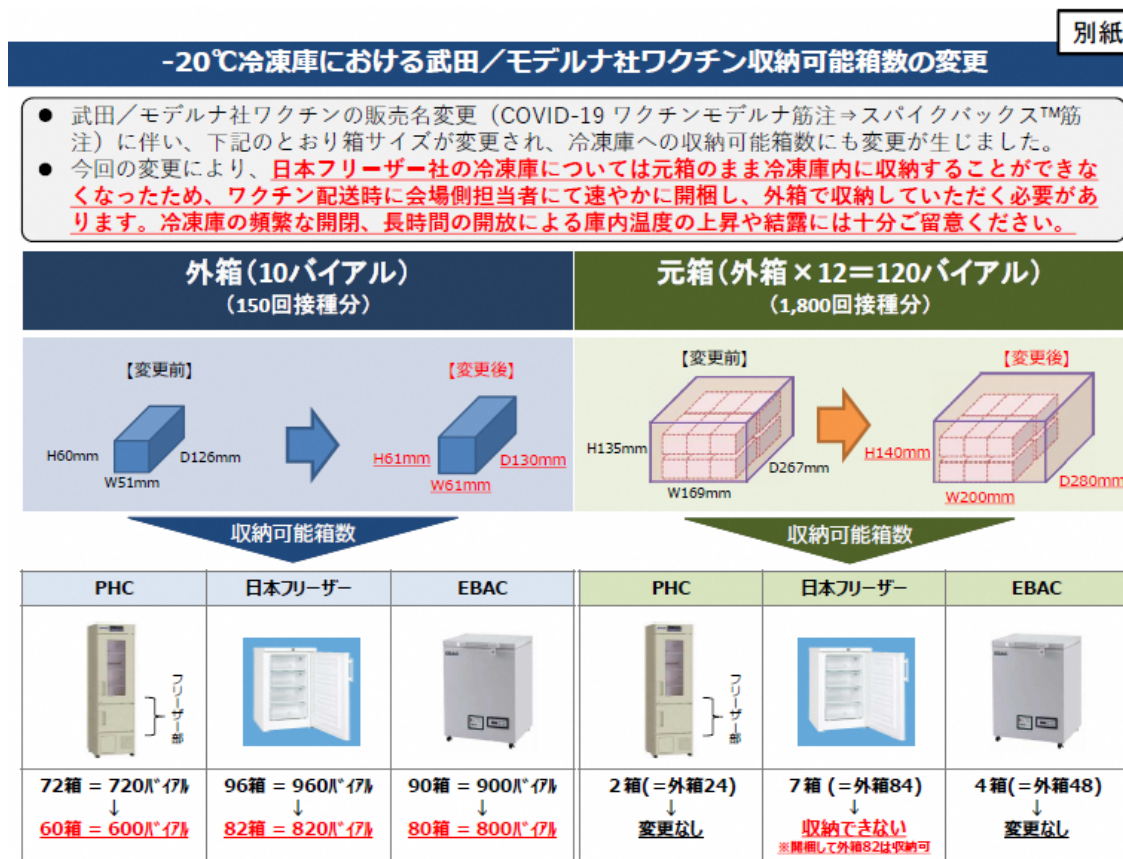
別紙

-20℃冷凍庫における武田／モデルナ社ワクチン収納可能箱数の変更

● 武田／モデルナ社ワクチンの販売名変更（COVID-19 ワクチンモデルナ筋注⇒スパイクバックス™筋注）に伴い、下記のとおり箱サイズが変更され、冷凍庫への収納可能箱数にも変更が生じました。
● 今回の変更により、日本フリーザー社の冷凍庫については元箱のまま冷凍庫内に収納することができなくなったため、ワクチン配送時に会場側担当者にて速やかに開梱し、外箱で収納していただく必要があります。冷凍庫の頻繁な開閉、長時間の開放による庫内温度の上昇や結露には十分ご留意ください。

外箱（10バイアル）
（150回接種分）

元箱（外箱×12＝120バイアル）
（1,800回接種分）

【変更前】
H60mm D126mm W51mm

【変更後】
H61mm D130mm W61mm

【変更前】
H135mm D267mm W169mm

【変更後】
H140mm D280mm W200mm

収納可能箱数

収納可能箱数

| PHC | 日本フリーザー | EBAC | PHC | 日本フリーザー | EBAC |
|---|---|---|---|---|---|
| フリーザー部 | | | フリーザー部 | | |
| 72箱 = 720バイアル ↓ 60箱 = 600バイアル | 96箱 = 960バイアル ↓ 82箱 = 820バイアル | 90箱 = 900バイアル ↓ 80箱 = 800バイアル | 2箱(=外箱24) ↓ 変更なし | 7箱 (=外箱84) ↓ 収納できない ※開梱して外箱82は収納可 | 4箱(=外箱48) ↓ 変更なし |